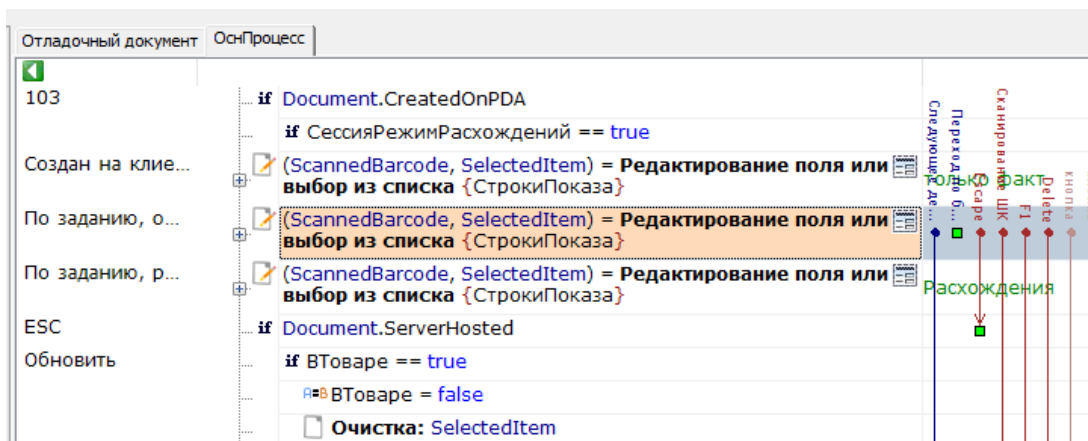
Отладочный документ | ОснПроцесс

103
Создан на клие...
По заданию, о...
По заданию, р...
ESC
Обновить

if Document.CreatedOnPDA
if СессияРежимРасхождений == true
(ScannedBarcode, SelectedItem) = Редактирование поля или выбор из списка {СтрокиПоказа}
(ScannedBarcode, SelectedItem) = Редактирование поля или выбор из списка {СтрокиПоказа}
(ScannedBarcode, SelectedItem) = Редактирование поля или выбор из списка {СтрокиПоказа}
if Document.ServerHosted
if ВТоваре == true
ВТоваре = false
Очистка: SelectedItem

Следующее де...
Переход б...
Escape
Сканирование ШК
F1
Delete
кнопка
только факт
Расхождения